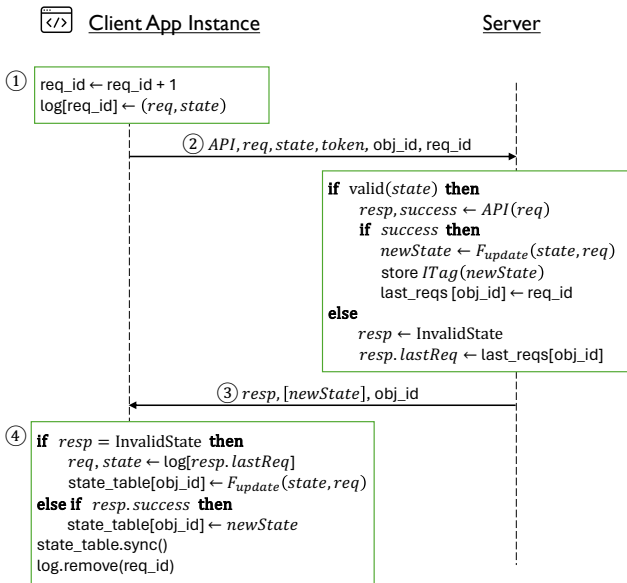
Client App Instance

Server

①
req_id ← req_id + 1
log[req_id] ← $(req, state)$

② $API, req, state, token,$ obj_id, req_id

**if** valid($state$) **then**
$resp, success \leftarrow API(req)$
**if** $success$ **then**
$newState \leftarrow F_{update}(state, req)$
store $ITag(newState)$
last_reqs [obj_id] ← req_id
**else**
$resp \leftarrow$ InvalidState
$resp.lastReq \leftarrow$ last_reqs[obj_id]

③ $resp, [newState]$, obj_id

④
**if** $resp =$ InvalidState **then**
$req, state \leftarrow$ log[$resp.lastReq$]
state_table[obj_id] ← $F_{update}(state, req)$
**else if** $resp.success$ **then**
state_table[obj_id] ← $newState$
state_table.sync()
log.remove(req_id)